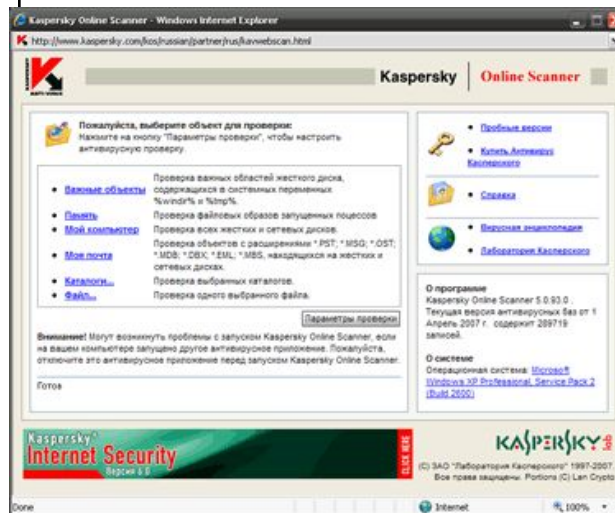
Kaspersky Online Scanner - Windows Internet Explorer

http://www.kaspersky.com/kos/russian/partner/rus/kavwebscan.html

Kaspersky | Online Scanner

Пожалуйста, выберите объект для проверки:
Нажмите на кнопку "Параметры проверки", чтобы настроить антивирусную проверку.

| | |
|---|---|
| • Важные объекты | Проверка важных областей жесткого диска, содержащихся в системных переменных %windir% и %tmp%. |
| • Память | Проверка файловых образов запущенных процессов |
| • Мой компьютер | Проверка всех жестких и сетевых дисков. |
| • Моя почта | Проверка объектов с расширениями *.PST; *.MSG; *.OST; *.MDB; *.DBX; *.EML; *.MBS, находящихся на жестких и сетевых дисках. |
| • Каталоги... | Проверка выбранных каталогов. |
| • Файл... | Проверка одного выбранного файла. |

Параметры проверки

Внимание! Могут возникнуть проблемы с запуском Kaspersky Online Scanner, если на вашем компьютере запущено другое антивирусное приложение. Пожалуйста, отключите это антивирусное приложение перед запуском Kaspersky Online Scanner.

Готов

• Пробные версии
• Купить Антивирус Касперского
• Справка
• Вирусная энциклопедия
• Лаборатория Касперского

О программе
Kaspersky Online Scanner 5.0.93.0 .
Текущая версия антивирусных баз от 1 Апрель 2007 г. содержит 209719 записей.

О системе
Операционная система: Microsoft Windows XP Professional, Service Pack 2 (Build 2600)

Kaspersky Internet Security Версия 6.0
CLICK HERE

KASPERSKY lab
(C) ЗАО "Лаборатория Касперского" 1997-2007
Все права защищены. Portions (C) Lan Crypto

Done
Internet
100%